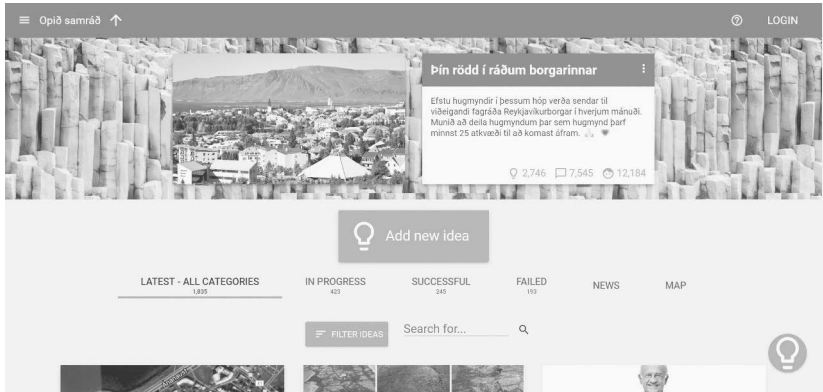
Opið samráð

LOGIN

Þín rödd í ráðum borgarinnar

Efstu hugmyndir í þessum hóp verða sendar til viðeigandi fagráða Reykjavíkurborgar í hverjum mánuði. Munið að deila hugmyndum þar sem hugmynd þarf minnst 25 atkvæði til að komast áfram.

2,746 7,545 12,184

Add new idea

LATEST - ALL CATEGORIES
1,835

IN PROGRESS
423

SUCCESSFUL
245

FAILED
193

NEWS

MAP

FILTER IDEAS

Search for...